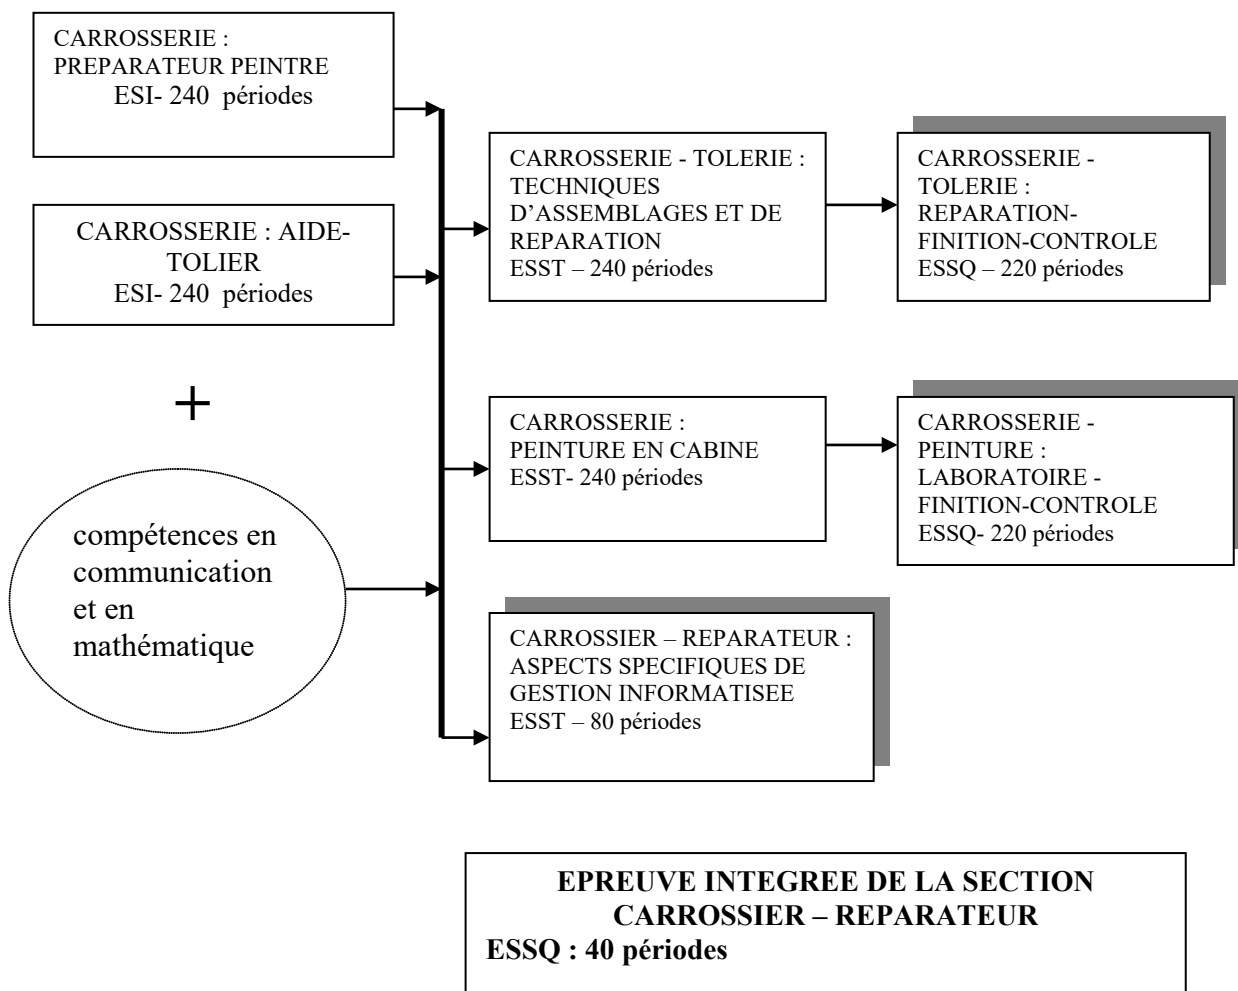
CARROSSERIE : PREPARATEUR PEINTRE
ESI- 240 périodes

CARROSSERIE : AIDE-TOLIER
ESI- 240 périodes

+

compétences en communication et en mathématique

CARROSSERIE - TOLERIE : TECHNIQUES D'ASSEMBLAGES ET DE REPARATION
ESST – 240 périodes

CARROSSERIE - TOLERIE : REPARATION-FINITION-CONTROLE
ESSQ – 220 périodes

CARROSSERIE : PEINTURE EN CABINE
ESST- 240 périodes

CARROSSERIE - PEINTURE : LABORATOIRE - FINITION-CONTROLE
ESSQ- 220 périodes

CARROSSIER – REPARATEUR : ASPECTS SPECIFIQUES DE GESTION INFORMATISEE
ESST – 80 périodes

EPREUVE INTEGREE DE LA SECTION CARROSSIER – REPARATEUR
ESSQ : 40 périodes